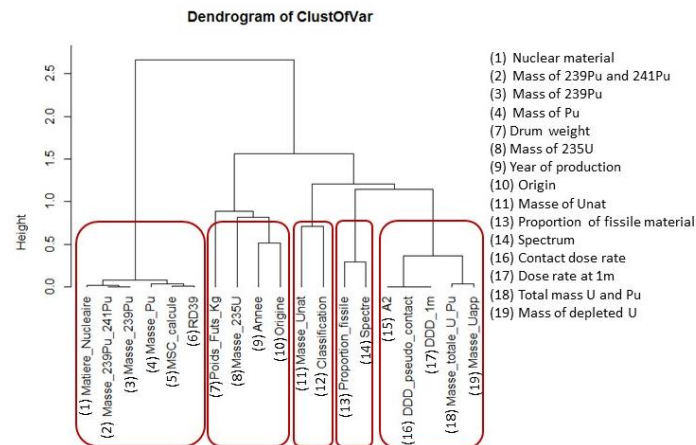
Dendrogram of ClustOfVar

Height

0.0
0.5
1.0
1.5
2.0
2.5

(1) Matiere_Nucleaire
(2) Masse_239Pu_241Pu
(3) Masse_239Pu
(4) Masse_Pu
(5) MSC_calcule
(6) RD39
(7) Poids_Futs_Kg
(8) Masse_235U
(9) Annee
(10) Origine
(11) Masse_Unat
(12) Classification
(13) Proportion_fissile
(14) Spectre
(15) A2
(16) DDD_pseudo_contact
(17) DDD_1m
(18) Masse_totale_U_Pu
(19) Masse_Uapp

(1) Nuclear material
(2) Mass of 239Pu and 241Pu
(3) Mass of 239Pu
(4) Mass of Pu
(7) Drum weight
(8) Mass of 235U
(9) Year of production
(10) Origin
(11) Masse of Unat
(13) Proportion of fissile material
(14) Spectrum
(16) Contact dose rate
(17) Dose rate at 1m
(18) Total mass U and Pu
(19) Mass of depleted U